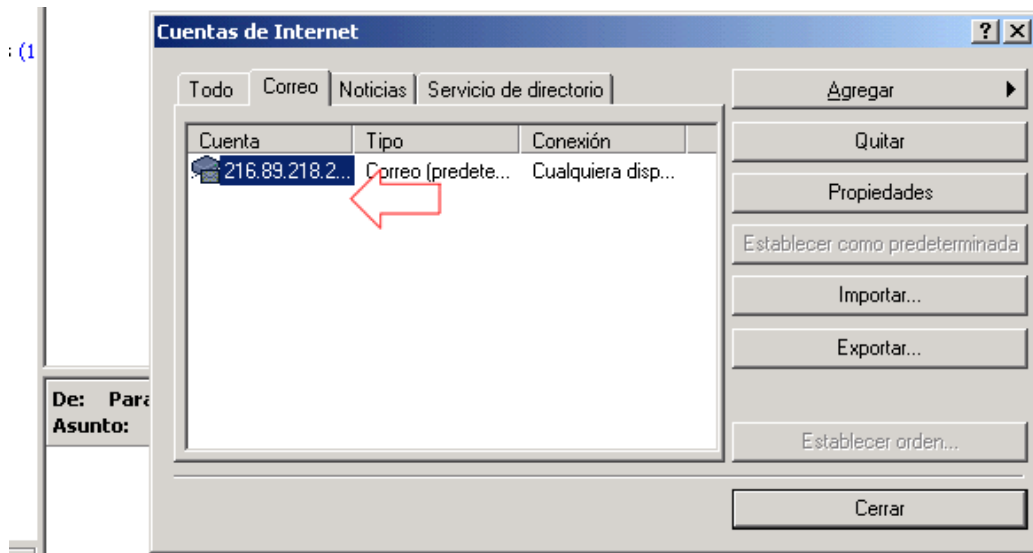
: (1

De: Para
Asunto:

Cuentas de Internet

? X

Todo | Correo | Noticias | Servicio de directorio

| Cuenta | Tipo | Conexión |
|---|---|---|
| 216.89.218.2... | Correo (predete... | Cualquiera disp... |

Agregar

Quitar

Propiedades

Establecer como predeterminada

Importar...

Exportar...

Establecer orden...

Cerrar